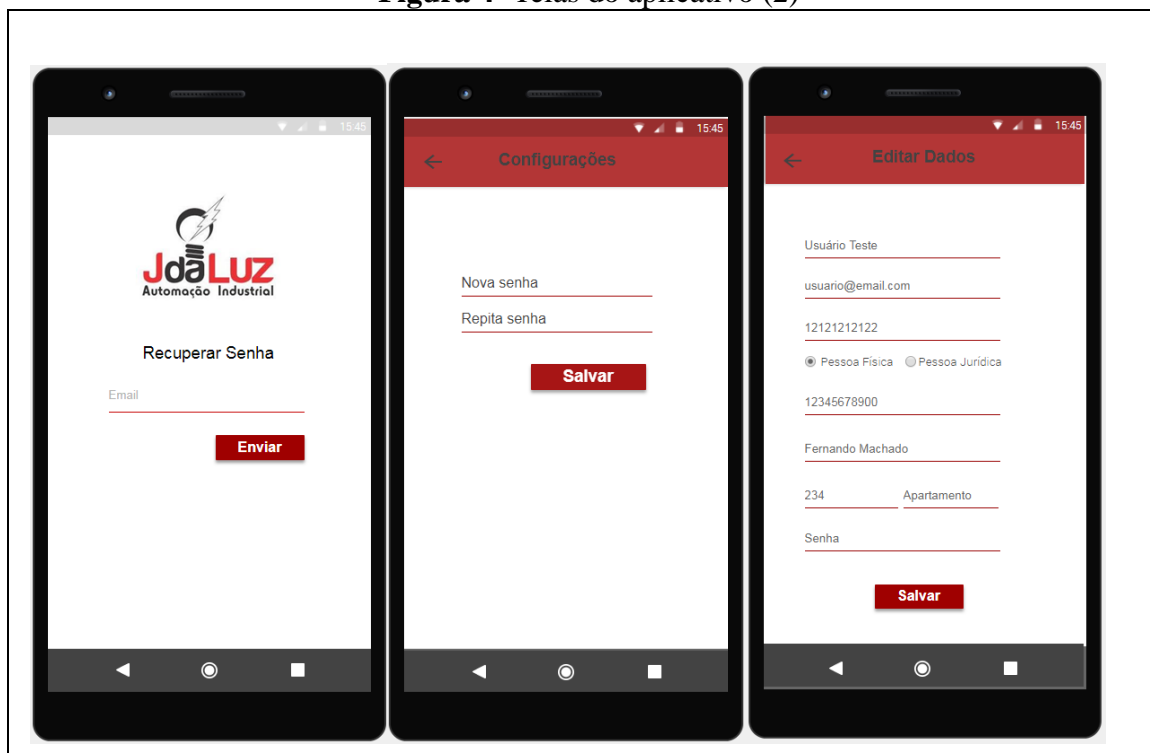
Figura 4 - Telas do aplicativo (2)

15:45

JdaLUZ
Automação Industrial

Recuperar Senha

Email

Enviar

15:45

Configurações

Nova senha

Repita senha

Salvar

15:45

Editar Dados

Usuário Teste

usuario@email.com

12121212122

Pessoa Física Pessoa Jurídica

12345678900

Fernando Machado

234 Apartamento

Senha

Salvar